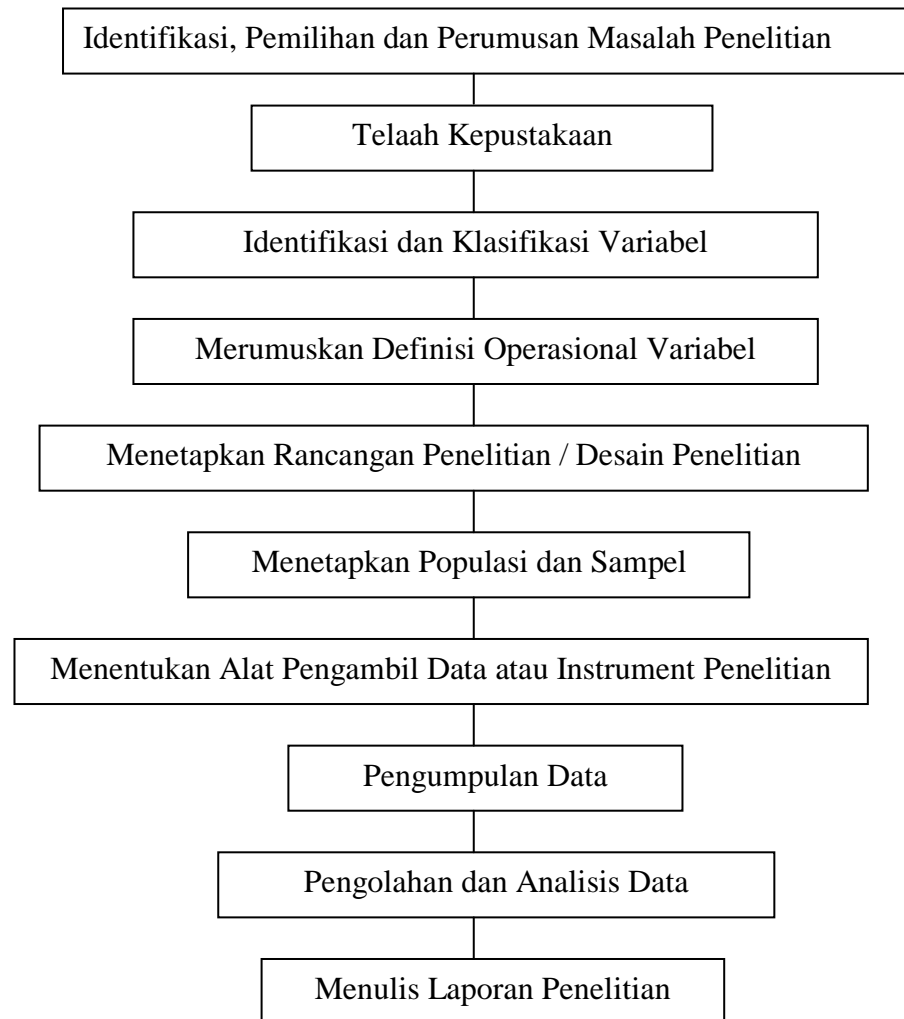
Identifikasi, Pemilihan dan Perumusan Masalah Penelitian

Telaah Kepustakaan

Identifikasi dan Klasifikasi Variabel

Merumuskan Definisi Operasional Variabel

Menetapkan Rancangan Penelitian / Desain Penelitian

Menetapkan Populasi dan Sampel

Menentukan Alat Pengambil Data atau Instrument Penelitian

Pengumpulan Data

Pengolahan dan Analisis Data

Menulis Laporan Penelitian